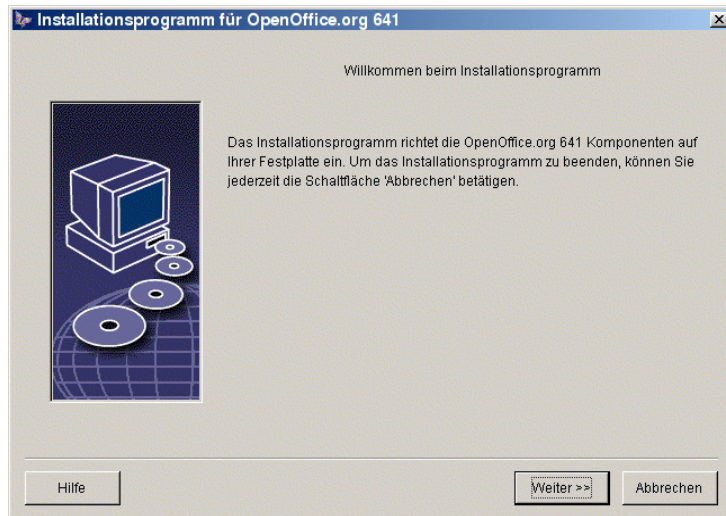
Installationsprogramm für OpenOffice.org 641

Willkommen beim Installationsprogramm

Das Installationsprogramm richtet die OpenOffice.org 641 Komponenten auf Ihrer Festplatte ein. Um das Installationsprogramm zu beenden, können Sie jederzeit die Schaltfläche 'Abbrechen' betätigen.

Hilfe

Weiter >>

Abbrechen